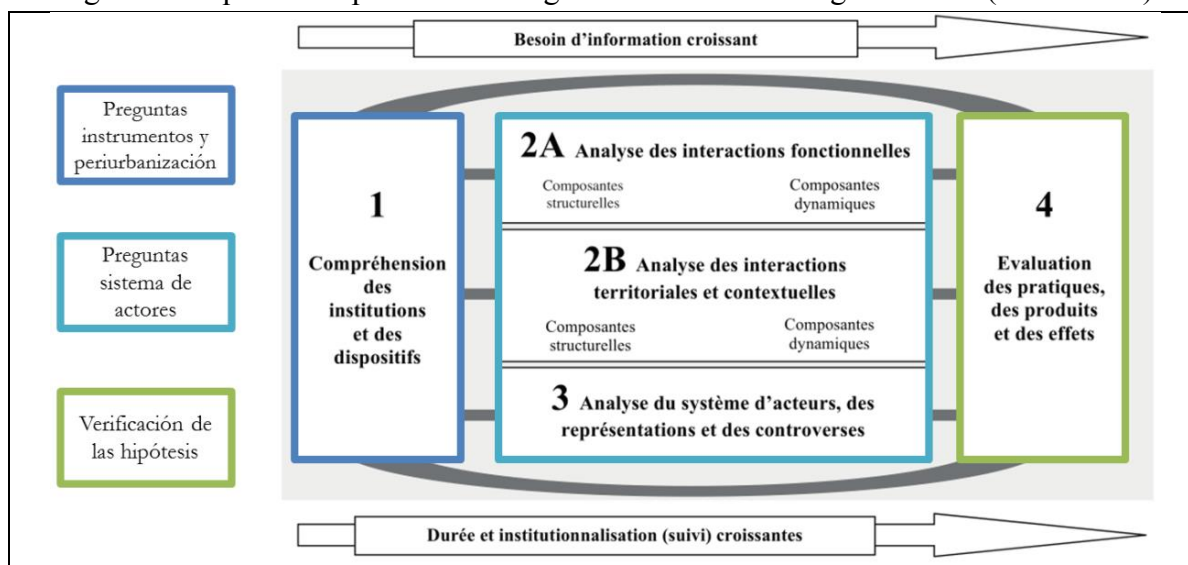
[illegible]

Besoin d'information croissant

Preguntas instrumentos y periurbanización

Preguntas sistema de actores

Verificación de las hipótesis

1

Compréhension des institutions et des dispositifs

2A Analyse des interactions fonctionnelles

Composantes structurelles

Composantes dynamiques

2B Analyse des interactions territoriales et contextuelles

Composantes structurelles

Composantes dynamiques

3 Analyse du système d'acteurs, des représentations et des controverses

4

Evaluation des pratiques, des produits et des effets

Durée et institutionnalisation (suivi) croissantes